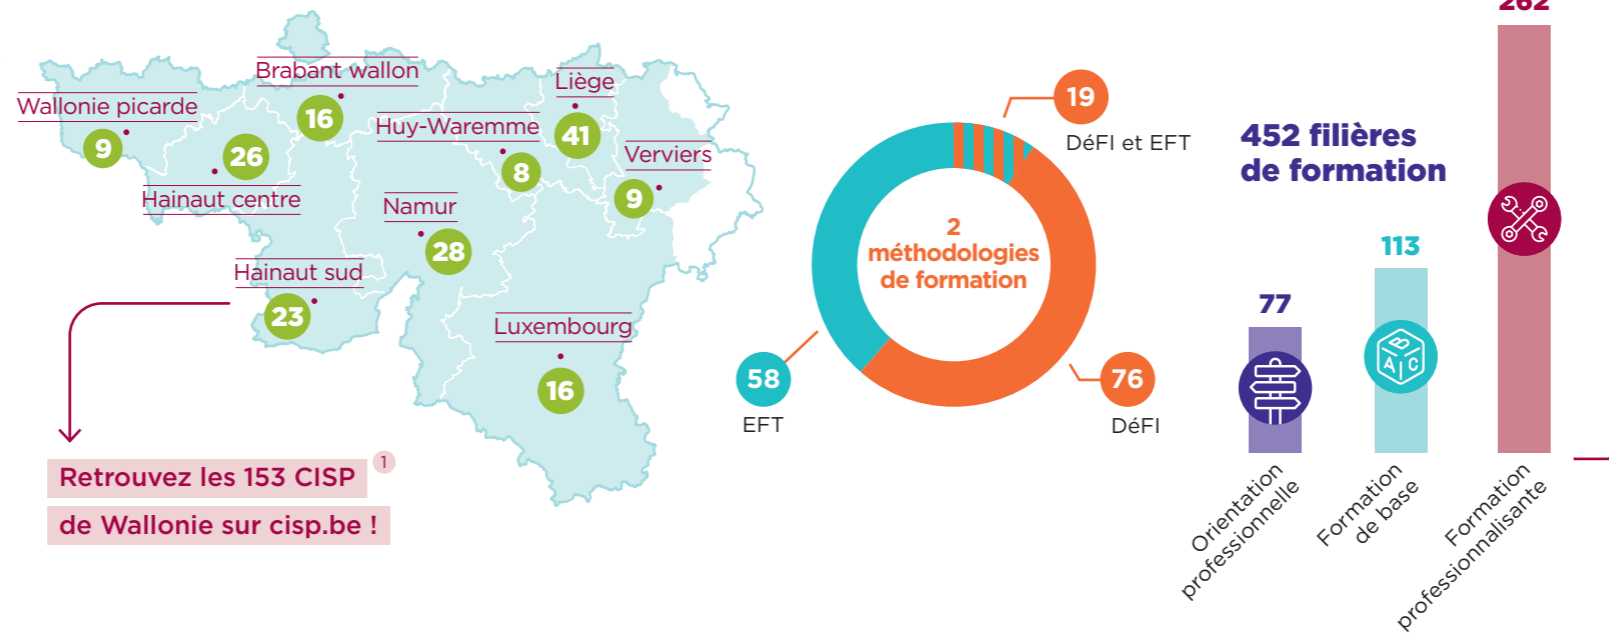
Brabant wallon
Wallonie picarde
16
Liège
Huy-Waremme
41
9
26
Verviers
8
9
Hainaut centre
Namur
28
Hainaut sud
23
Luxembourg
16

Retrouvez les 153 CISP $^{1}$
de Wallonie sur cisp.be !

19
DéFI et EFT
2 méthodologies de formation
58
EFT
76
DéFI

262
452 filières de formation
113
77
Orientation professionnelle
Formation de base
Formation professionnalisante